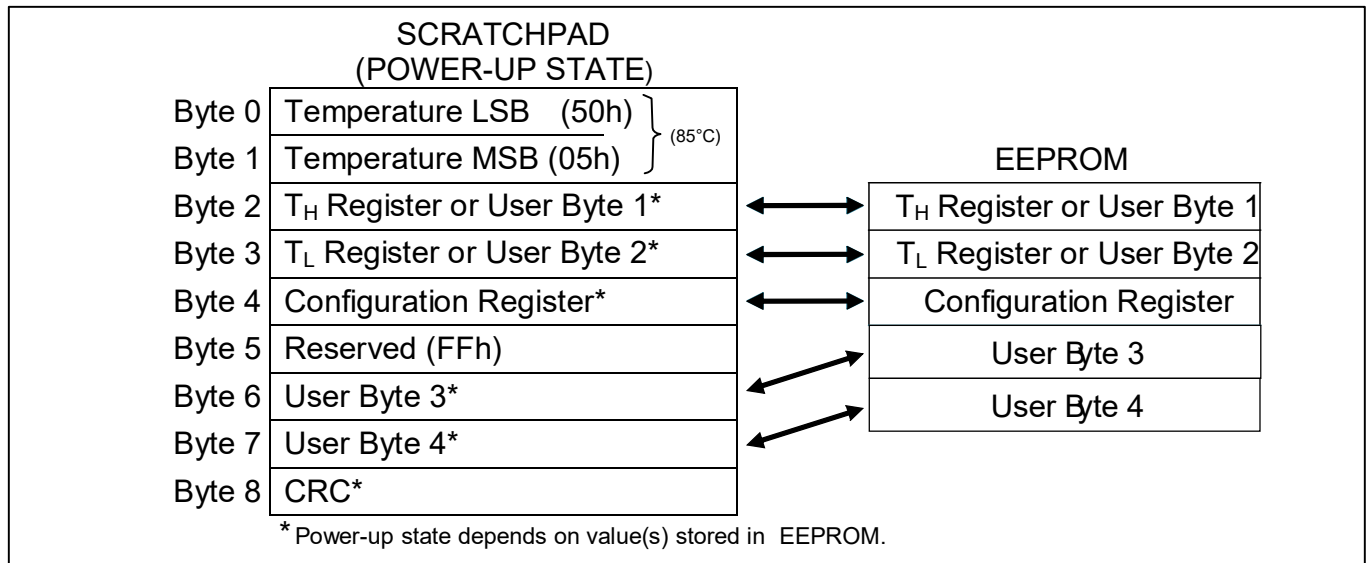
SCRATCHPAD
(POWER-UP STATE)

Byte 0 Temperature LSB (50h)
Byte 1 Temperature MSB (05h)
(85°C)
Byte 2 $T_H$ Register or User Byte 1*
Byte 3 $T_L$ Register or User Byte 2*
Byte 4 Configuration Register*
Byte 5 Reserved (FFh)
Byte 6 User Byte 3*
Byte 7 User Byte 4*
Byte 8 CRC*

EEPROM
$T_H$ Register or User Byte 1
$T_L$ Register or User Byte 2
Configuration Register
User Byte 3
User Byte 4

* Power-up state depends on value(s) stored in EEPROM.